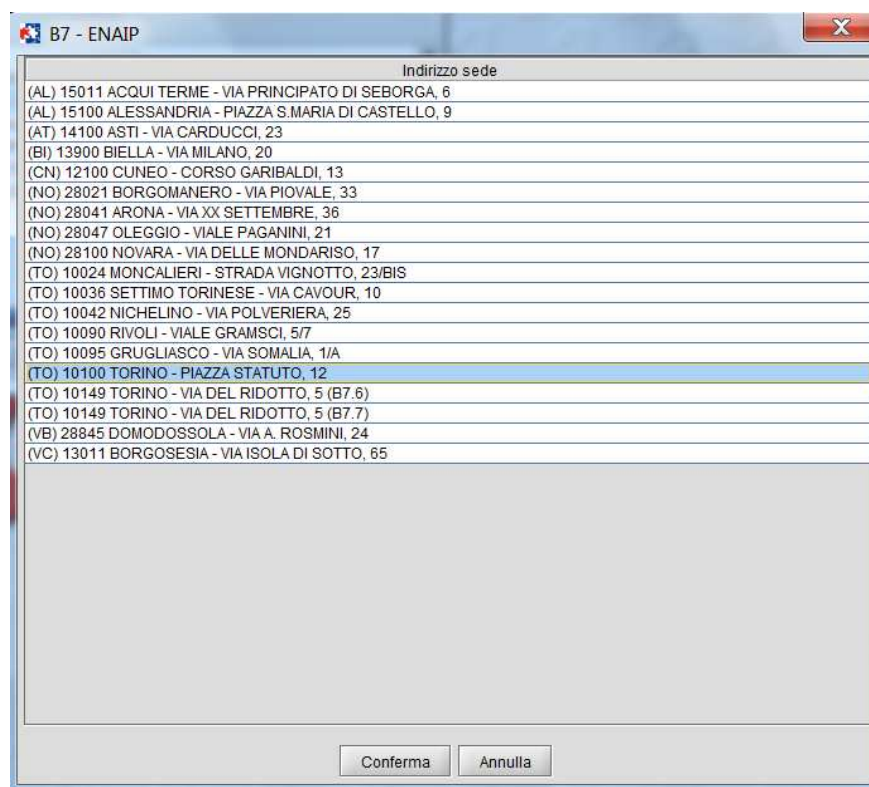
B7 - ENAIP

| Indirizzo sede |
|---|
| (AL) 15011 ACQUI TERME - VIA PRINCIPATO DI SEBORGA, 6 |
| (AL) 15100 ALESSANDRIA - PIAZZA S.MARIA DI CASTELLO, 9 |
| (AT) 14100 ASTI - VIA CARDUCCI, 23 |
| (BI) 13900 BIELLA - VIA MILANO, 20 |
| (CN) 12100 CUNEO - CORSO GARIBALDI, 13 |
| (NO) 28021 BORGOMANERO - VIA PIOVALE, 33 |
| (NO) 28041 ARONA - VIA XX SETTEMBRE, 36 |
| (NO) 28047 OLEGGIO - VIALE PAGANINI, 21 |
| (NO) 28100 NOVARA - VIA DELLE MONDARISO, 17 |
| (TO) 10024 MONCALIERI - STRADA VIGNOTTO, 23/BIS |
| (TO) 10036 SETTIMO TORINESE - VIA CAVOUR, 10 |
| (TO) 10042 NICHELINO - VIA POLVERIERA, 25 |
| (TO) 10090 RIVOLI - VIALE GRAMSCI, 5/7 |
| (TO) 10095 GRUGLIASCO - VIA SOMALIA, 1/A |
| (TO) 10100 TORINO - PIAZZA STATUTO, 12 |
| (TO) 10149 TORINO - VIA DEL RIDOTTO, 5 (B7.6) |
| (TO) 10149 TORINO - VIA DEL RIDOTTO, 5 (B7.7) |
| (VB) 28845 DOMODOSSOLA - VIA A. ROSMINI, 24 |
| (VC) 13011 BORGOSESIA - VIA ISOLA DI SOTTO, 65 |

Conferma Annulla